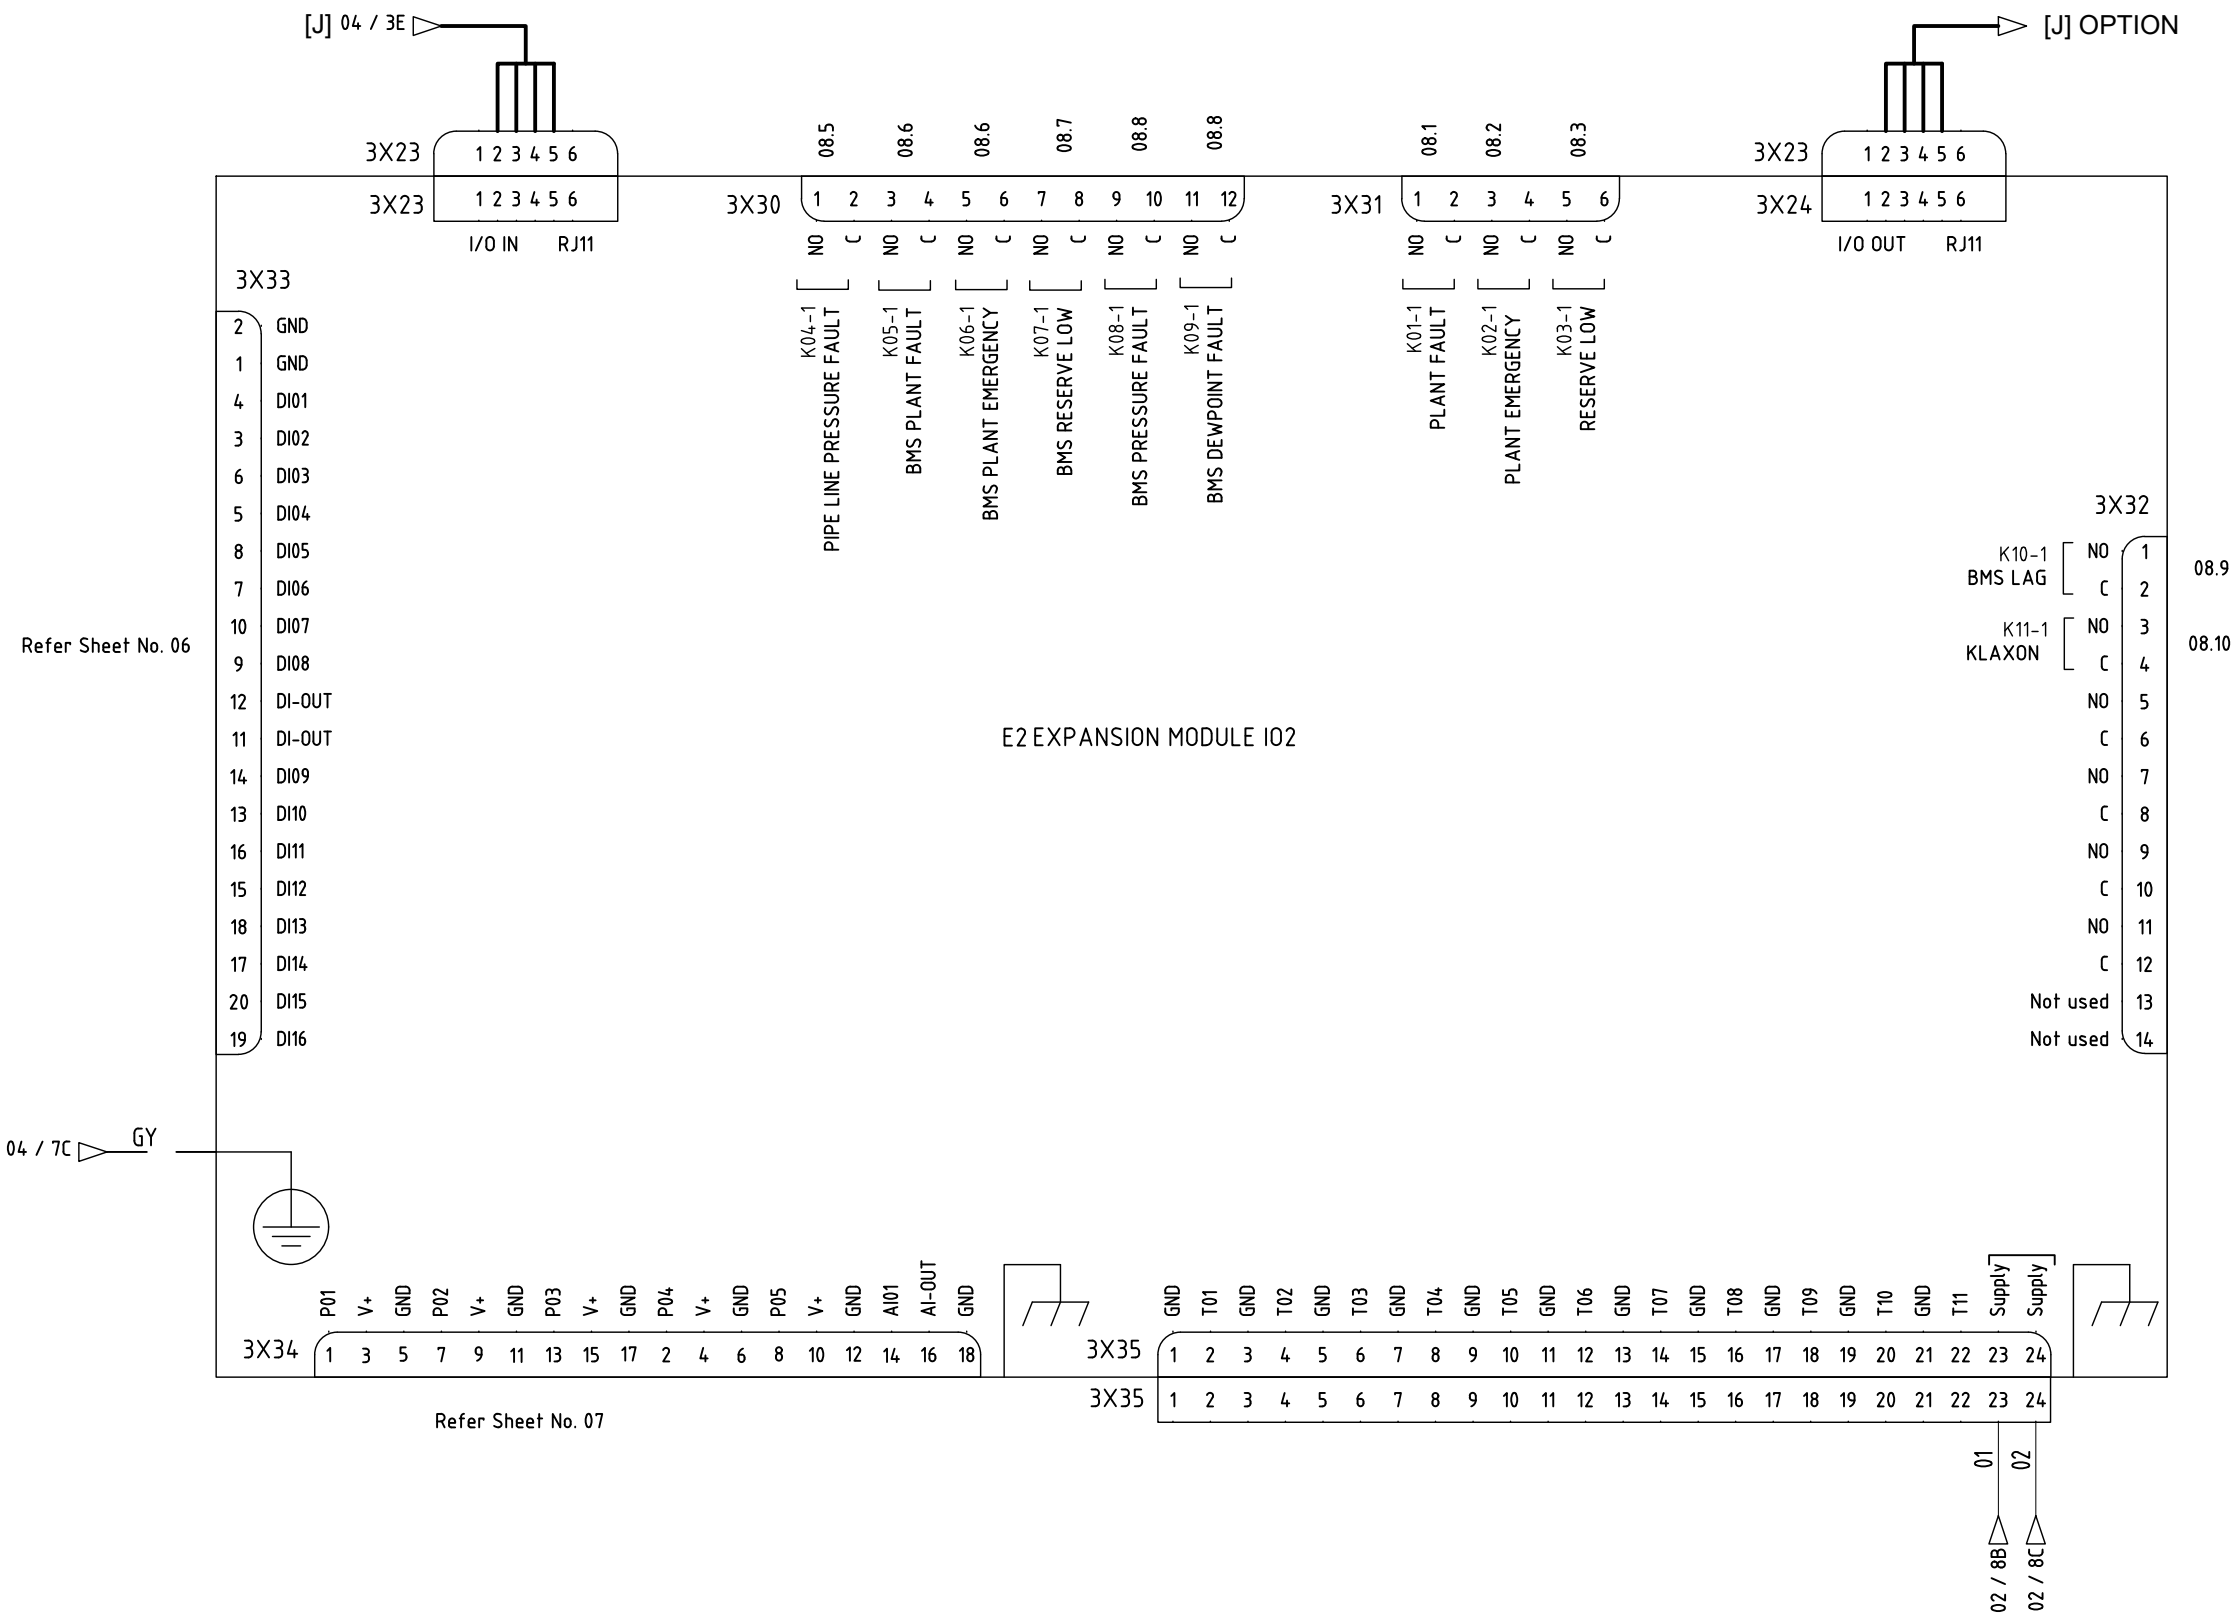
[J] 04 / 3E

[J] OPTION

3X23 1 2 3 4 5 6
3X23 1 2 3 4 5 6
I/O IN RJ11

08.5 08.6 08.6 08.7 08.8 08.8
3X30 1 2 3 4 5 6 7 8 9 10 11 12
NO C NO C NO C NO C NO C NO C
K04-1 PIPE LINE PRESSURE FAULT
K05-1 BMS PLANT FAULT
K06-1 BMS PLANT EMERGENCY
K07-1 BMS RESERVE LOW
K08-1 BMS PRESSURE FAULT
K09-1 BMS DEWPOINT FAULT

08.1 08.2 08.3
3X31 1 2 3 4 5 6
NO C NO C NO C
K01-1 PLANT FAULT
K02-1 PLANT EMERGENCY
K03-1 RESERVE LOW

3X23 1 2 3 4 5 6
3X24 1 2 3 4 5 6
I/O OUT RJ11

3X33
| 2 | GND |
|---|---|
| 1 | GND |
| 4 | DI01 |
| 3 | DI02 |
| 6 | DI03 |
| 5 | DI04 |
| 8 | DI05 |
| 7 | DI06 |
| 10 | DI07 |
| 9 | DI08 |
| 12 | DI-OUT |
| 11 | DI-OUT |
| 14 | DI09 |
| 13 | DI10 |
| 16 | DI11 |
| 15 | DI12 |
| 18 | DI13 |
| 17 | DI14 |
| 20 | DI15 |
| 19 | DI16 |

Refer Sheet No. 06

E2 EXPANSION MODULE IO2

3X32
K10-1 BMS LAG
| NO | 1 | 08.9 |
|---|---|---|
| C | 2 | |
K11-1 KLAXON
| NO | 3 | 08.10 |
|---|---|---|
| C | 4 | |
| NO | 5 | |
| C | 6 | |
| NO | 7 | |
| C | 8 | |
| NO | 9 | |
| C | 10 | |
| NO | 11 | |
| C | 12 | |
| Not used | 13 | |
| Not used | 14 | |

04 / 7C GY

3X34
| P01 | V+ | GND | P02 | V+ | GND | P03 | V+ | GND | P04 | V+ | GND | P05 | V+ | GND | AI01 | AI-OUT | GND |
|---|---|---|---|---|---|---|---|---|---|---|---|---|---|---|---|---|---|
| 1 | 3 | 5 | 7 | 9 | 11 | 13 | 15 | 17 | 2 | 4 | 6 | 8 | 10 | 12 | 14 | 16 | 18 |

Refer Sheet No. 07

3X35
| GND | T01 | GND | T02 | GND | T03 | GND | T04 | GND | T05 | GND | T06 | GND | T07 | GND | T08 | GND | T09 | GND | T10 | GND | T11 | Supply | Supply |
|---|---|---|---|---|---|---|---|---|---|---|---|---|---|---|---|---|---|---|---|---|---|---|---|
| 1 | 2 | 3 | 4 | 5 | 6 | 7 | 8 | 9 | 10 | 11 | 12 | 13 | 14 | 15 | 16 | 17 | 18 | 19 | 20 | 21 | 22 | 23 | 24 |
3X35 1 2 3 4 5 6 7 8 9 10 11 12 13 14 15 16 17 18 19 20 21 22 23 24

01 02
02 / 8B 02 / 8C